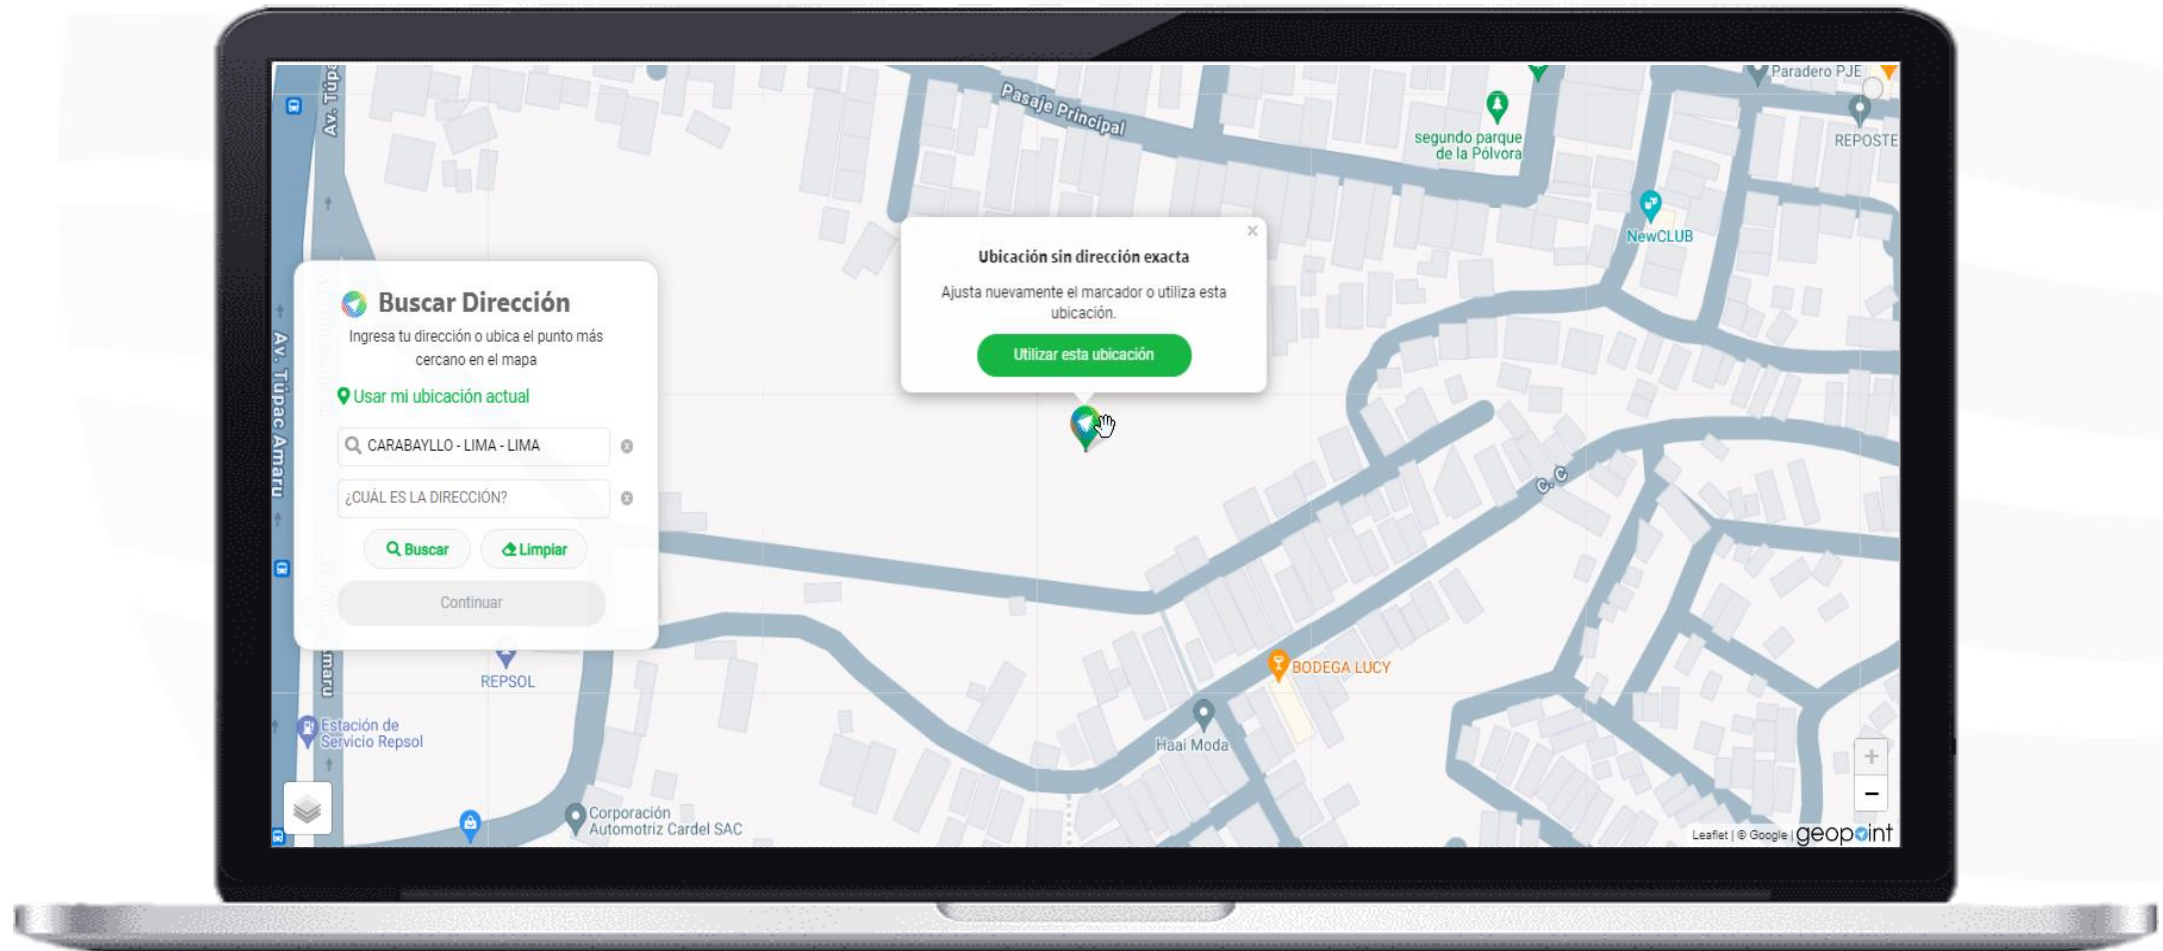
Av. Túpac Amaru

Pasaje Principal

segundo parque de la Pólvora

Paradero PJE

REPOSTE

NewCLUB

Buscar Dirección

Ingresa tu dirección o ubica el punto más cercano en el mapa

Usar mi ubicación actual

CARABAYLLO - LIMA - LIMA

¿CUÁL ES LA DIRECCIÓN?

Buscar

Limpiar

Continuar

Ubicación sin dirección exacta

×

Ajusta nuevamente el marcador o utiliza esta ubicación.

Utilizar esta ubicación

C. C

REPSOL

Estación de Servicio Repsol

BODEGA LUCY

Haai Moda

Corporación Automotriz Cardel SAC

+

−

Leaflet | © Google | geopoint